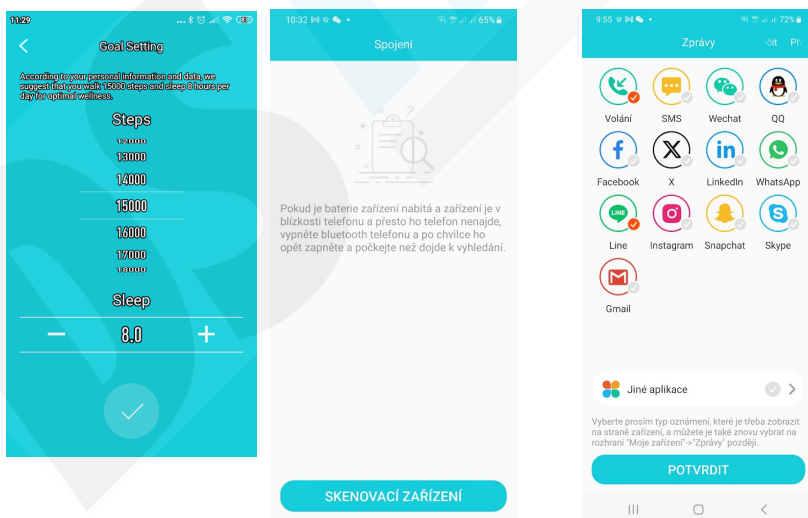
11:29

Goal Setting

According to your personal information and data, we suggest that you walk 15000 steps and sleep 8 hours per day for optimal wellness.

Steps

12000
13000
14000
15000
16000
17000
18000

Sleep

−
8.0
+

10:32

65%

Spojení

Pokud je baterie zařízení nabitá a zařízení je v blízkosti telefonu a přesto ho telefon nenajde, vypněte bluetooth telefonu a po chvilce ho opět zapněte a počkejte než dojde k vyhledání.

SKENOVACÍ ZAŘÍZENÍ

9:55

72%

Zprávy

čít Pí

Volání
SMS
Wechat
QQ
Facebook
X
LinkedIn
WhatsApp
Line
Instagram
Snapchat
Skype
Gmail

Jiné aplikace

Vyberte prosím typ oznámení, které je třeba zobrazit na straně zařízení, a můžete je také znovu vybrat na rozhraní "Moje zařízení"->"Zprávy" později.

POTVRDIT